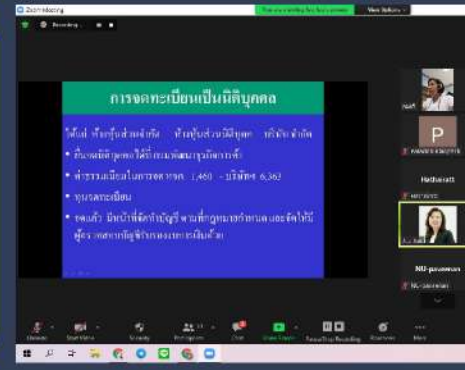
Zoom Meeting

Recording

View Options

การจดทะเบียนเป็นนิติบุคคล

ได้แก่ ห้างหุ้นส่วนสามัญ ห้างหุ้นส่วนนิติบุคคล บริษัท จำกัด

• เป็นนิติบุคคลได้รับการเพิ่มคุณภาพการค้า

• ค่าธรรมเนียมในการจดทะเบียน 1,460 – บริษัทฯ 6,363

• ทุนจดทะเบียน

• จดแล้ว มีหน้าที่จัดทำบัญชี ตามที่กฎหมายกำหนด และจัดให้มีผู้ตรวจสอบบัญชีรับรองงบการเงินด้วย

Hathairatt

P

NU-pasawan

Unmute

Start Video

Security

Participants

Chat

Share Screen

Pause/Stop Recording

Reactions

More